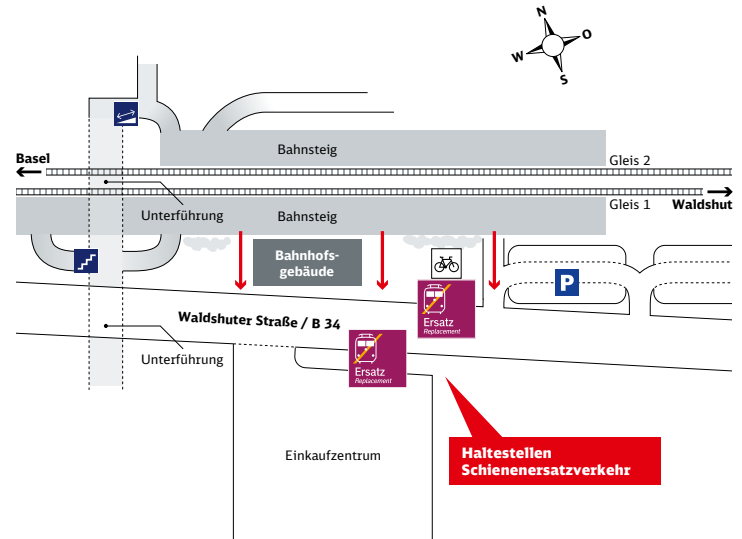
N
W
O
S

Basel
Gleis 2
Bahnsteig
Unterführung
Bahnsteig
Gleis 1
Waldshut

Bahnhofsgebäude

P

Waldshuter Straße / B 34

Ersatz
Replacement

Unterführung

Ersatz
Replacement

Einkaufzentrum

Haltestellen
Schienenersatzverkehr